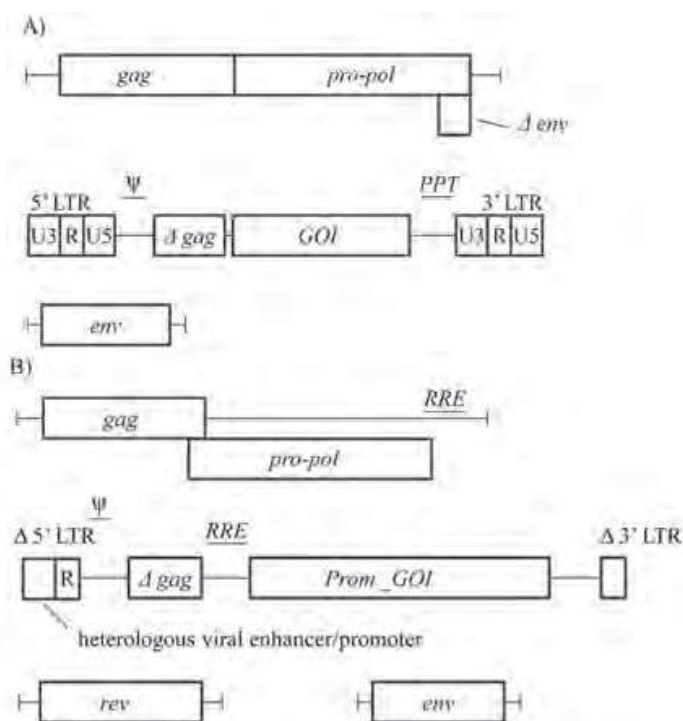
A)

gag

pro-pol

Δ env

5' LTR

Ψ

PPT

3' LTR

U3 R U5

Δ gag

GOI

U3 R U5

env

B)

gag

RRE

pro-pol

Ψ

Δ 5' LTR

RRE

Δ 3' LTR

R

Δ gag

Prom_GOI

heterologous viral enhancer/promoter

rev

env